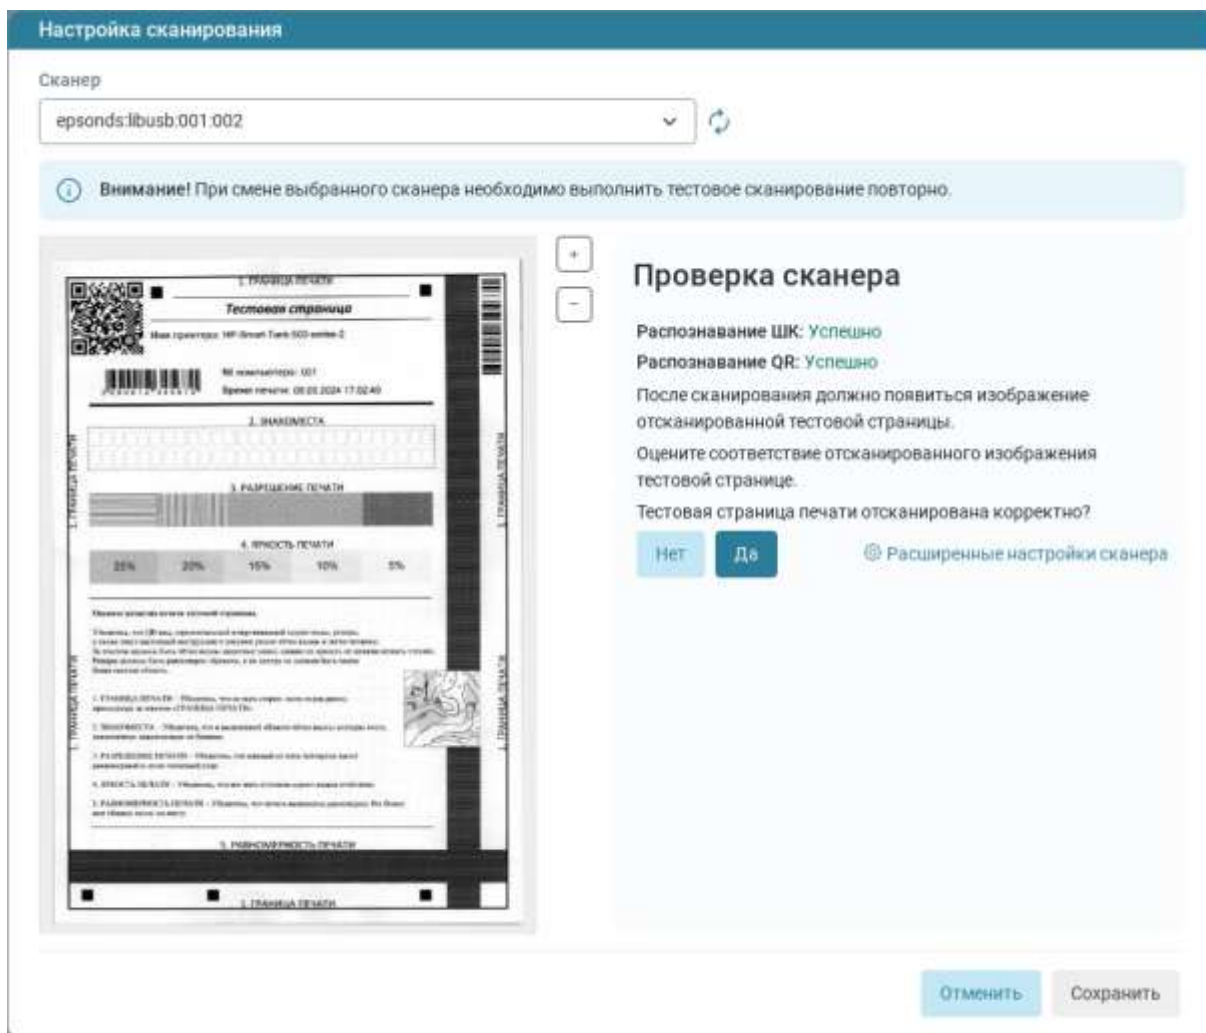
Настройка сканирования

Сканер

epsonds:libusb:001:002

Внимание! При смене выбранного сканера необходимо выполнить тестовое сканирование повторно.

1. ГРАНИЦА ПЕЧАТИ

Тестовая страница

Имя принтера: HP Smart Tank 500 series-2

№ компьютера: 001

Время печати: 05.03.2024 17:02:49

2. ЗНАКОМЕСТА

3. РАЗРЕШЕНИЕ ПЕЧАТИ

4. ЯРКОСТЬ ПЕЧАТИ

| 25% | 20% | 15% | 10% | 5% |
|---|---|---|---|---|

1. ГРАНИЦА ПЕЧАТИ

1. ГРАНИЦА ПЕЧАТИ

1. ГРАНИЦА ПЕЧАТИ

1. ГРАНИЦА ПЕЧАТИ

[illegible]

5. РАВНОМЕРНОСТЬ ПЕЧАТИ

1. ГРАНИЦА ПЕЧАТИ

+

−

Проверка сканера

Распознавание ШК: Успешно

Распознавание QR: Успешно

После сканирования должно появиться изображение отсканированной тестовой страницы.

Оцените соответствие отсканированного изображения тестовой странице.

Тестовая страница печати отсканирована корректно?

Нет

Да

Расширенные настройки сканера

Отменить

Сохранить